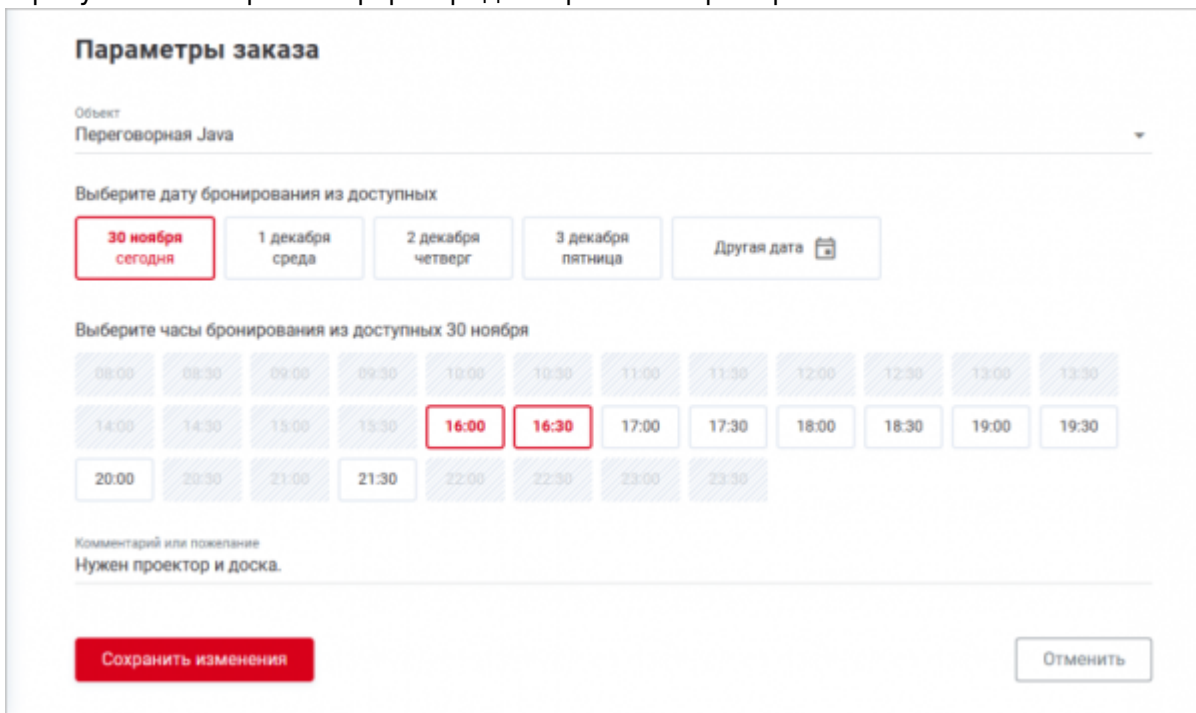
Параметры заказа

Объект
Переговорная Java

Выберите дату бронирования из доступных

30 ноября
сегодня

1 декабря
среда

2 декабря
четверг

3 декабря
пятница

Другая дата

Выберите часы бронирования из доступных 30 ноября

08:00 08:30 09:00 09:30 10:00 10:30 11:00 11:30 12:00 12:30 13:00 13:30
14:00 14:30 15:00 15:30 16:00 16:30 17:00 17:30 18:00 18:30 19:00 19:30
20:00 20:30 21:00 21:30 22:00 22:30 23:00 23:30

Комментарий или пожелание
Нужен проектор и доска.

Сохранить изменения

Отменить